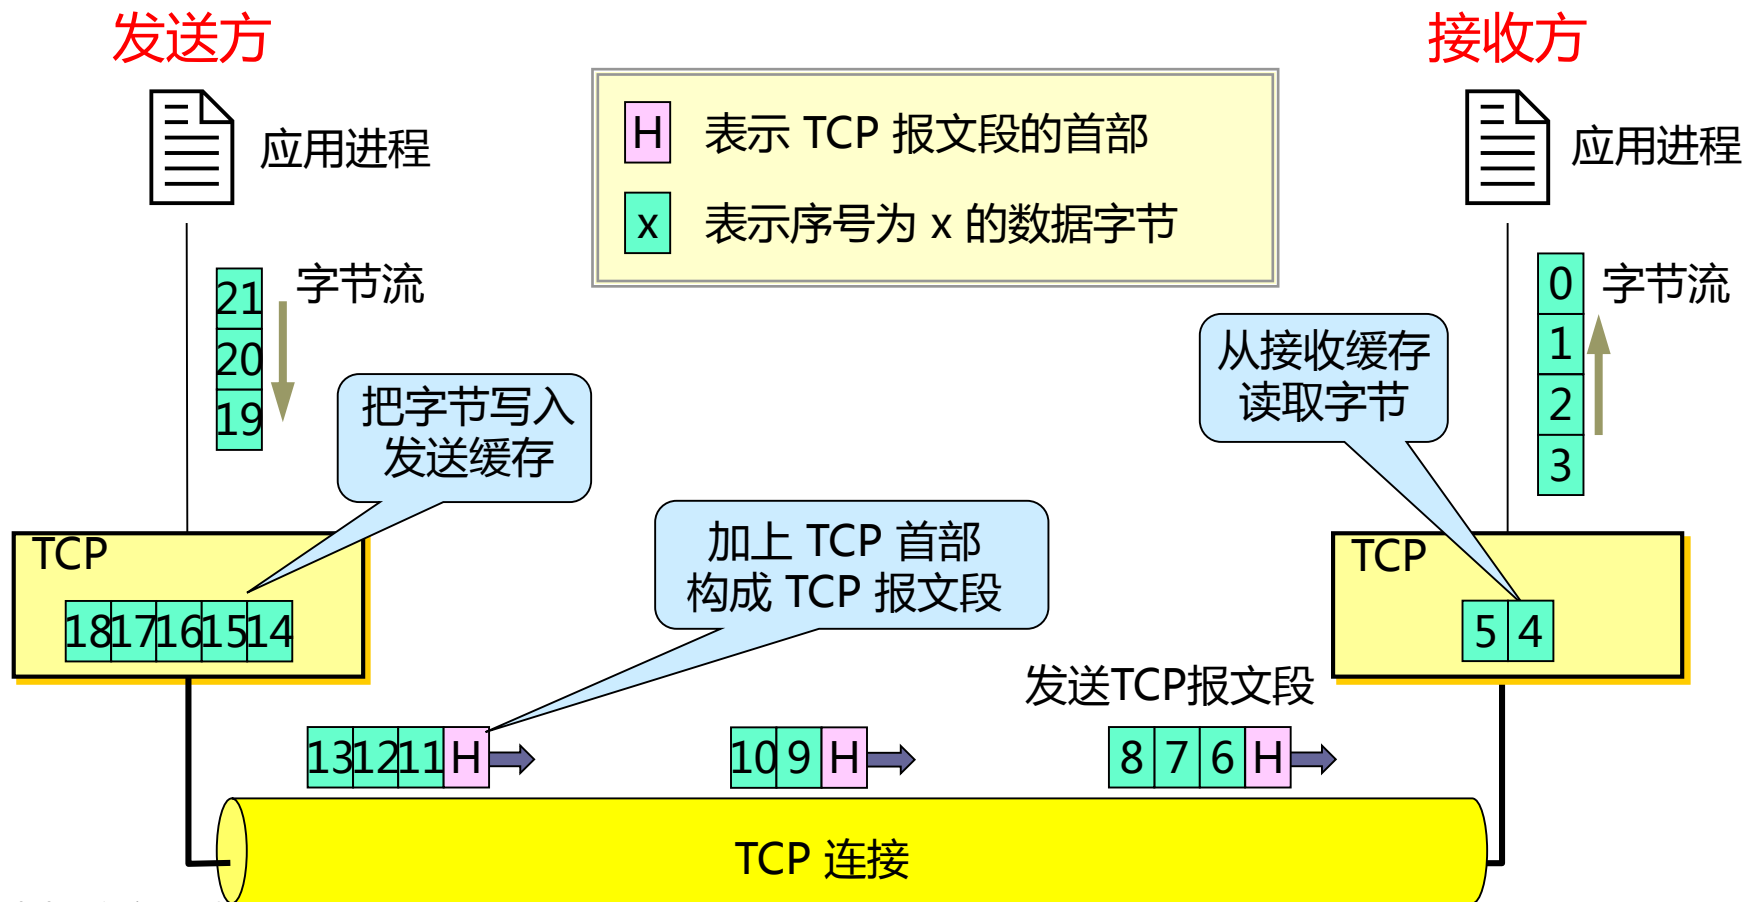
发送方

接收方

H 表示 TCP 报文段的首部

x 表示序号为 x 的数据字节

应用进程

应用进程

21
20
19

字节流

0
1
2
3

字节流

把字节写入发送缓存

从接收缓存读取字节

TCP

18 17 16 15 14

加上 TCP 首部构成 TCP 报文段

TCP

5 4

发送TCP报文段

13 12 11 H

10 9 H

8 7 6 H

TCP 连接